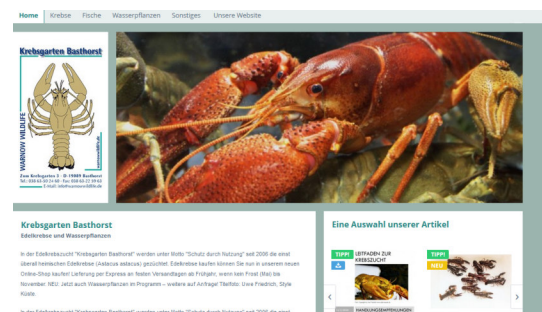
Home Krebse Fische Wasserpflanzen Sonstiges Unsere Website

Krebsgarten Basthorst

WARNOW WILDLIFE

Zum Krebsgarten 3 · D-19089 Basthorst
Tel.: 038 63-33 34 88 · Fax 038 63-72 29 62
E-Mail: info@warnowwildlife.de

Krebsgarten Basthorst

Edelkrebse und Wasserpflanzen

In der Edelkrebszucht "Krebsgarten Basthorst" werden unter Motto "Schutz durch Nutzung" seit 2006 die einst überall heimischen Edelkrebse (Astacus astacus) gezüchtet. Edelkrebse kaufen können Sie nun in unserem neuen Online-Shop kaufen! Lieferung per Express an festen Versandtagen ab Frühjahr, wenn kein Frost (Mai) bis November. NEU: Jetzt auch Wasserpflanzen im Programm – weitere auf Anfrage! Titelfoto: Uwe Friedrich, Style Kiste.

In der Edelkrebszucht "Krebsgarten Basthorst" werden unter Motto "Schutz durch Nutzung" seit 2006 die einst

Eine Auswahl unserer Artikel

TIPP! LEITFADEN ZUR KREBSZUCHT

HANDLUNGSEMPFEHLUNGEN

TIPP! NEU